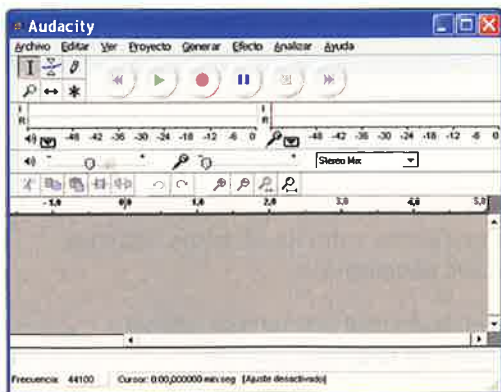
Audacity

Archivo Editar Ver Proyecto Generar Efecto Analizar Ayuda

L
R

-48 -42 -36 -30 -24 -18 -12 -6 0

L
R

-48 -42 -36 -30 -24 -18 -12 -6 0

Stereo Mix

-1,0 0,0 1,0 2,0 3,0 4,0 5,0

Frecuencia: 44100 Cursor: 0:00,000000 min:seg [Ajuste desactivado]